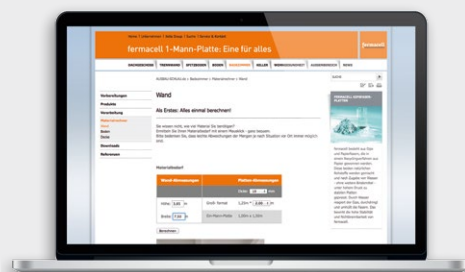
fermacell 1-Mann-Platte: Eine für alles

fermacell

Wand

Als Erstes: Alles einmal berechnen!

Materialbedarf

Wand-Abmessungen

Platten-Abmessungen

Höhe: 2,60 m

Breite: 7,00 m

Groß format

1,25m × 2,60 m

Die Mann-Platte

1,00m x 1,20m

Berechnen

Verarbeitungen

Produkte

Verarbeitung

Wand

Boden

Decke

Downloads

Referenzen

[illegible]